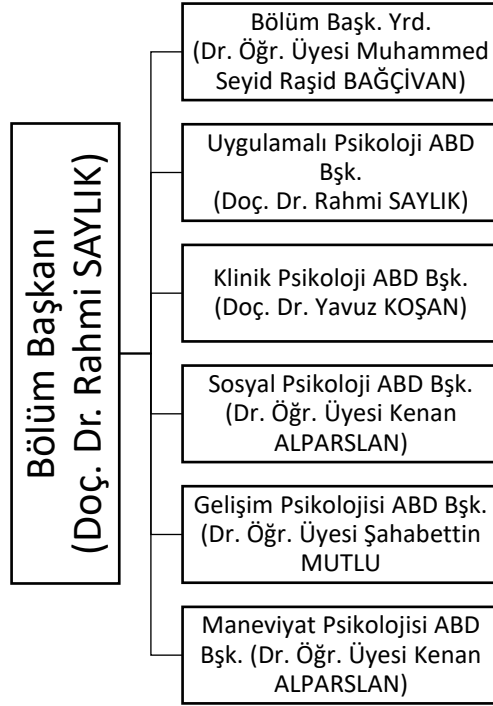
Bölüm Başkanı
(Doç. Dr. Rahmi SAYLIK)

Bölüm Başk. Yrd.
(Dr. Öğr. Üyesi Muhammed Seyid Raşid BAĞÇİVAN)

Uygulamalı Psikoloji ABD Bşk.
(Doç. Dr. Rahmi SAYLIK)

Klinik Psikoloji ABD Bşk.
(Doç. Dr. Yavuz KOŞAN)

Sosyal Psikoloji ABD Bşk.
(Dr. Öğr. Üyesi Kenan ALPARSLAN)

Gelişim Psikolojisi ABD Bşk.
(Dr. Öğr. Üyesi Şahabettin MUTLU

Maneviyat Psikolojisi ABD Bşk. (Dr. Öğr. Üyesi Kenan ALPARSLAN)